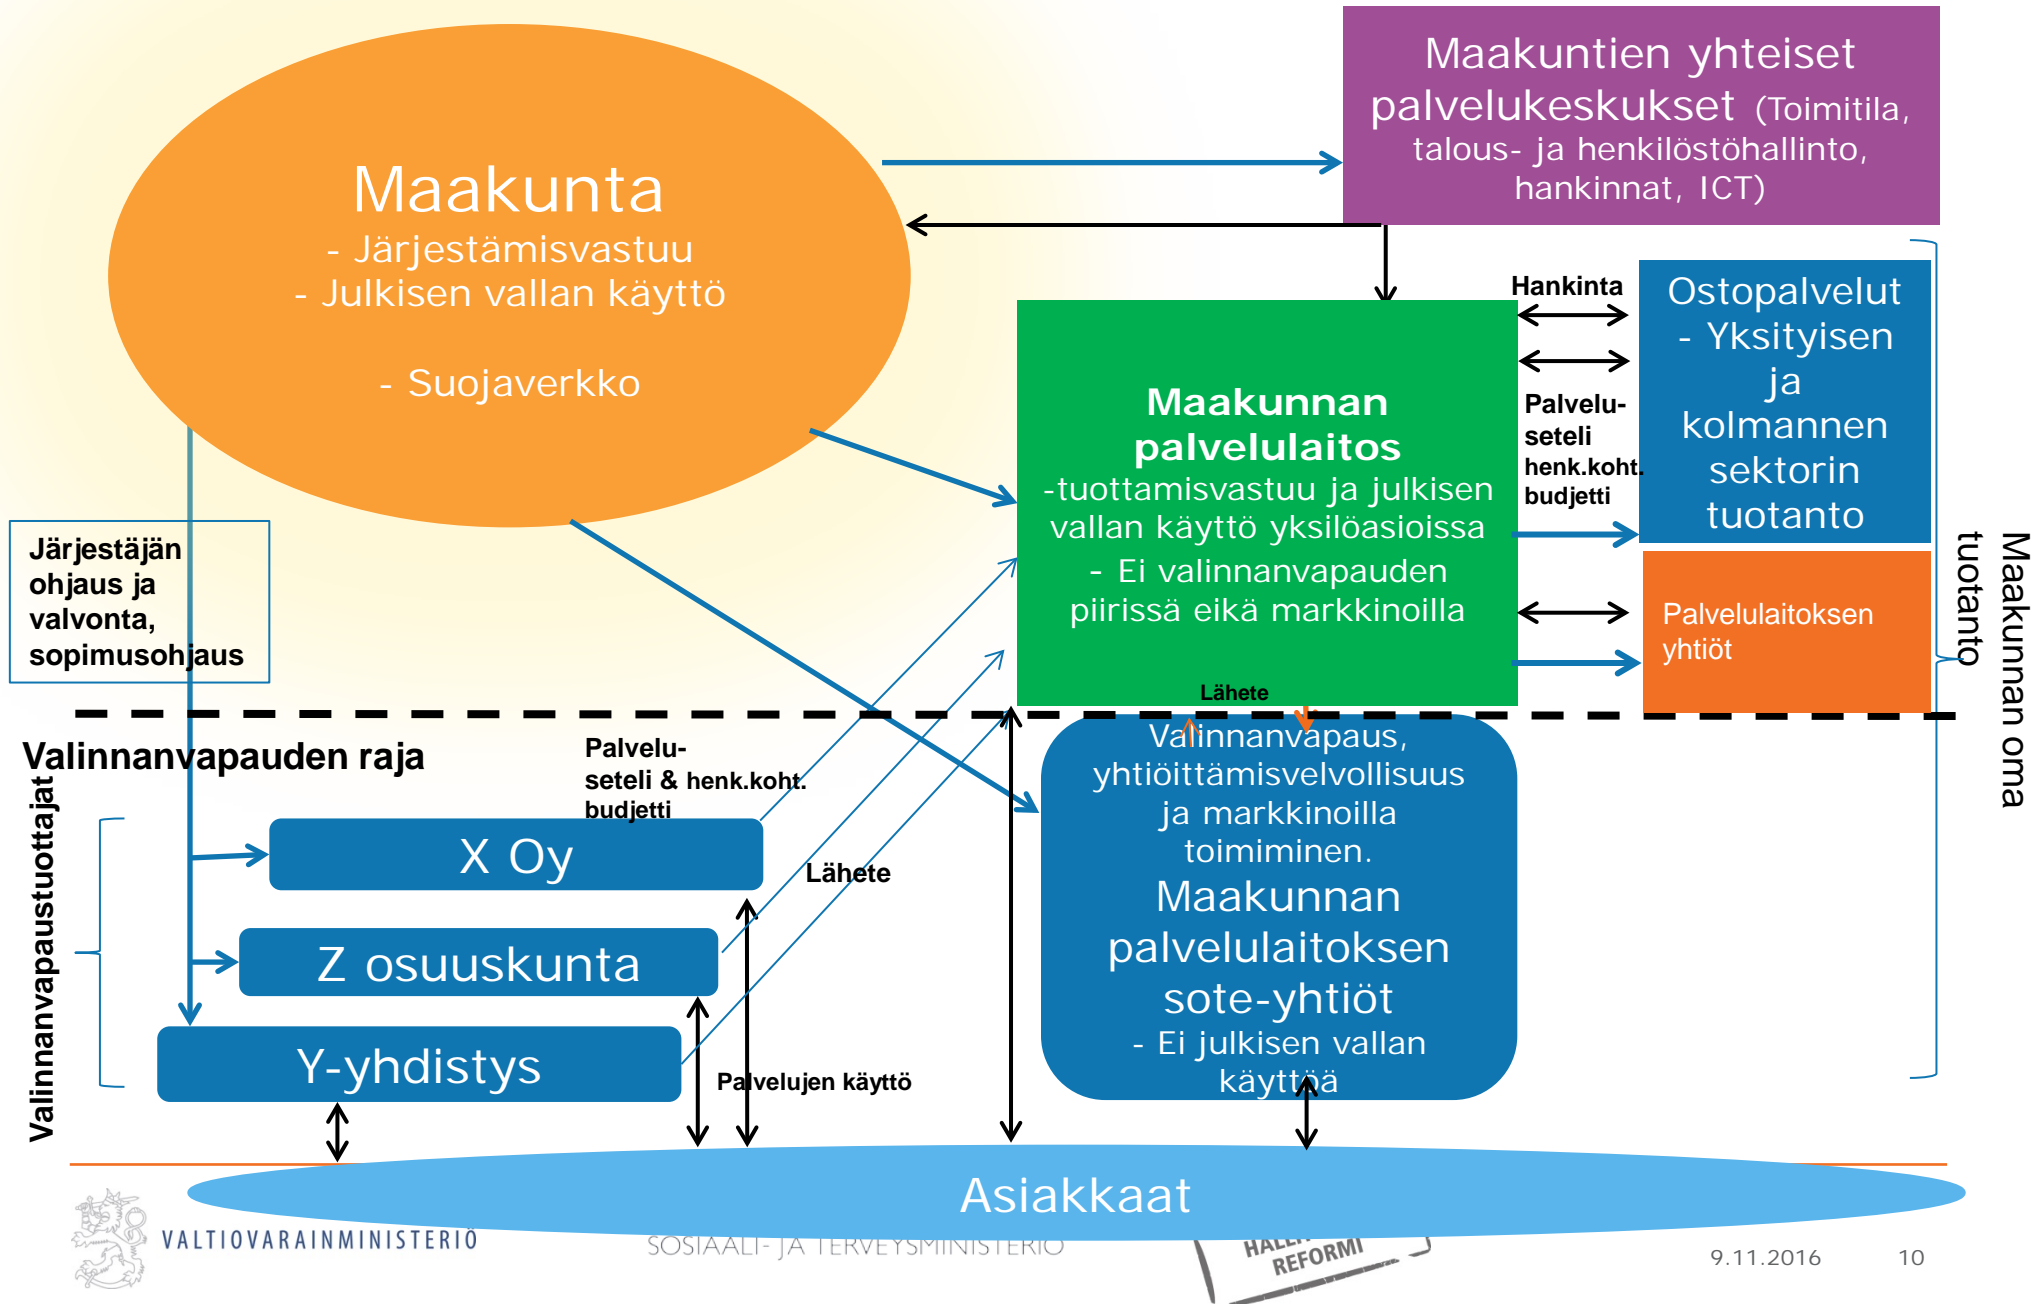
Maakunta
- Järjestämisvastuu
- Julkisen vallan käyttö

- Suojaverkko

Maakuntien yhteiset palvelukeskukset (Toimitila, talous- ja henkilöstöhallinto, hankinnat, ICT)

Hankinta

Maakunnan palvelulaitos
-tuottamisvastuu ja julkisen vallan käyttö yksilöasioissa
- Ei valinnanvapauden piirissä eikä markkinoilla

Palvelu-seteli henk.koht. budjetti

Ostopalvelut
- Yksityisen ja kolmannen sektorin tuotanto

Palvelulaitoksen yhtiöt

Maakunnan oma tuotanto

Järjestäjän ohjaus ja valvonta, sopimusohjaus

Lähete

Valinnanvapauden raja

Palvelu-seteli & henk.koht. budjetti

Valinnanvapaus, yhtiöittämisvelvollisuus ja markkinoilla toiminen.
Maakunnan palvelulaitoksen sote-yhtiöt
- Ei julkisen vallan käyttöä

Valinnanvapaustuottajat

X Oy

Lähete

Z osuuskunta

Y-yhdistys

Palvelujen käyttö

Asiakkaat

VALTIOVARAINMINISTERIÖ

SOSIAALI- JA TERVEYSMINISTERIÖ

HALL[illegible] REFORMI

9.11.2016 10